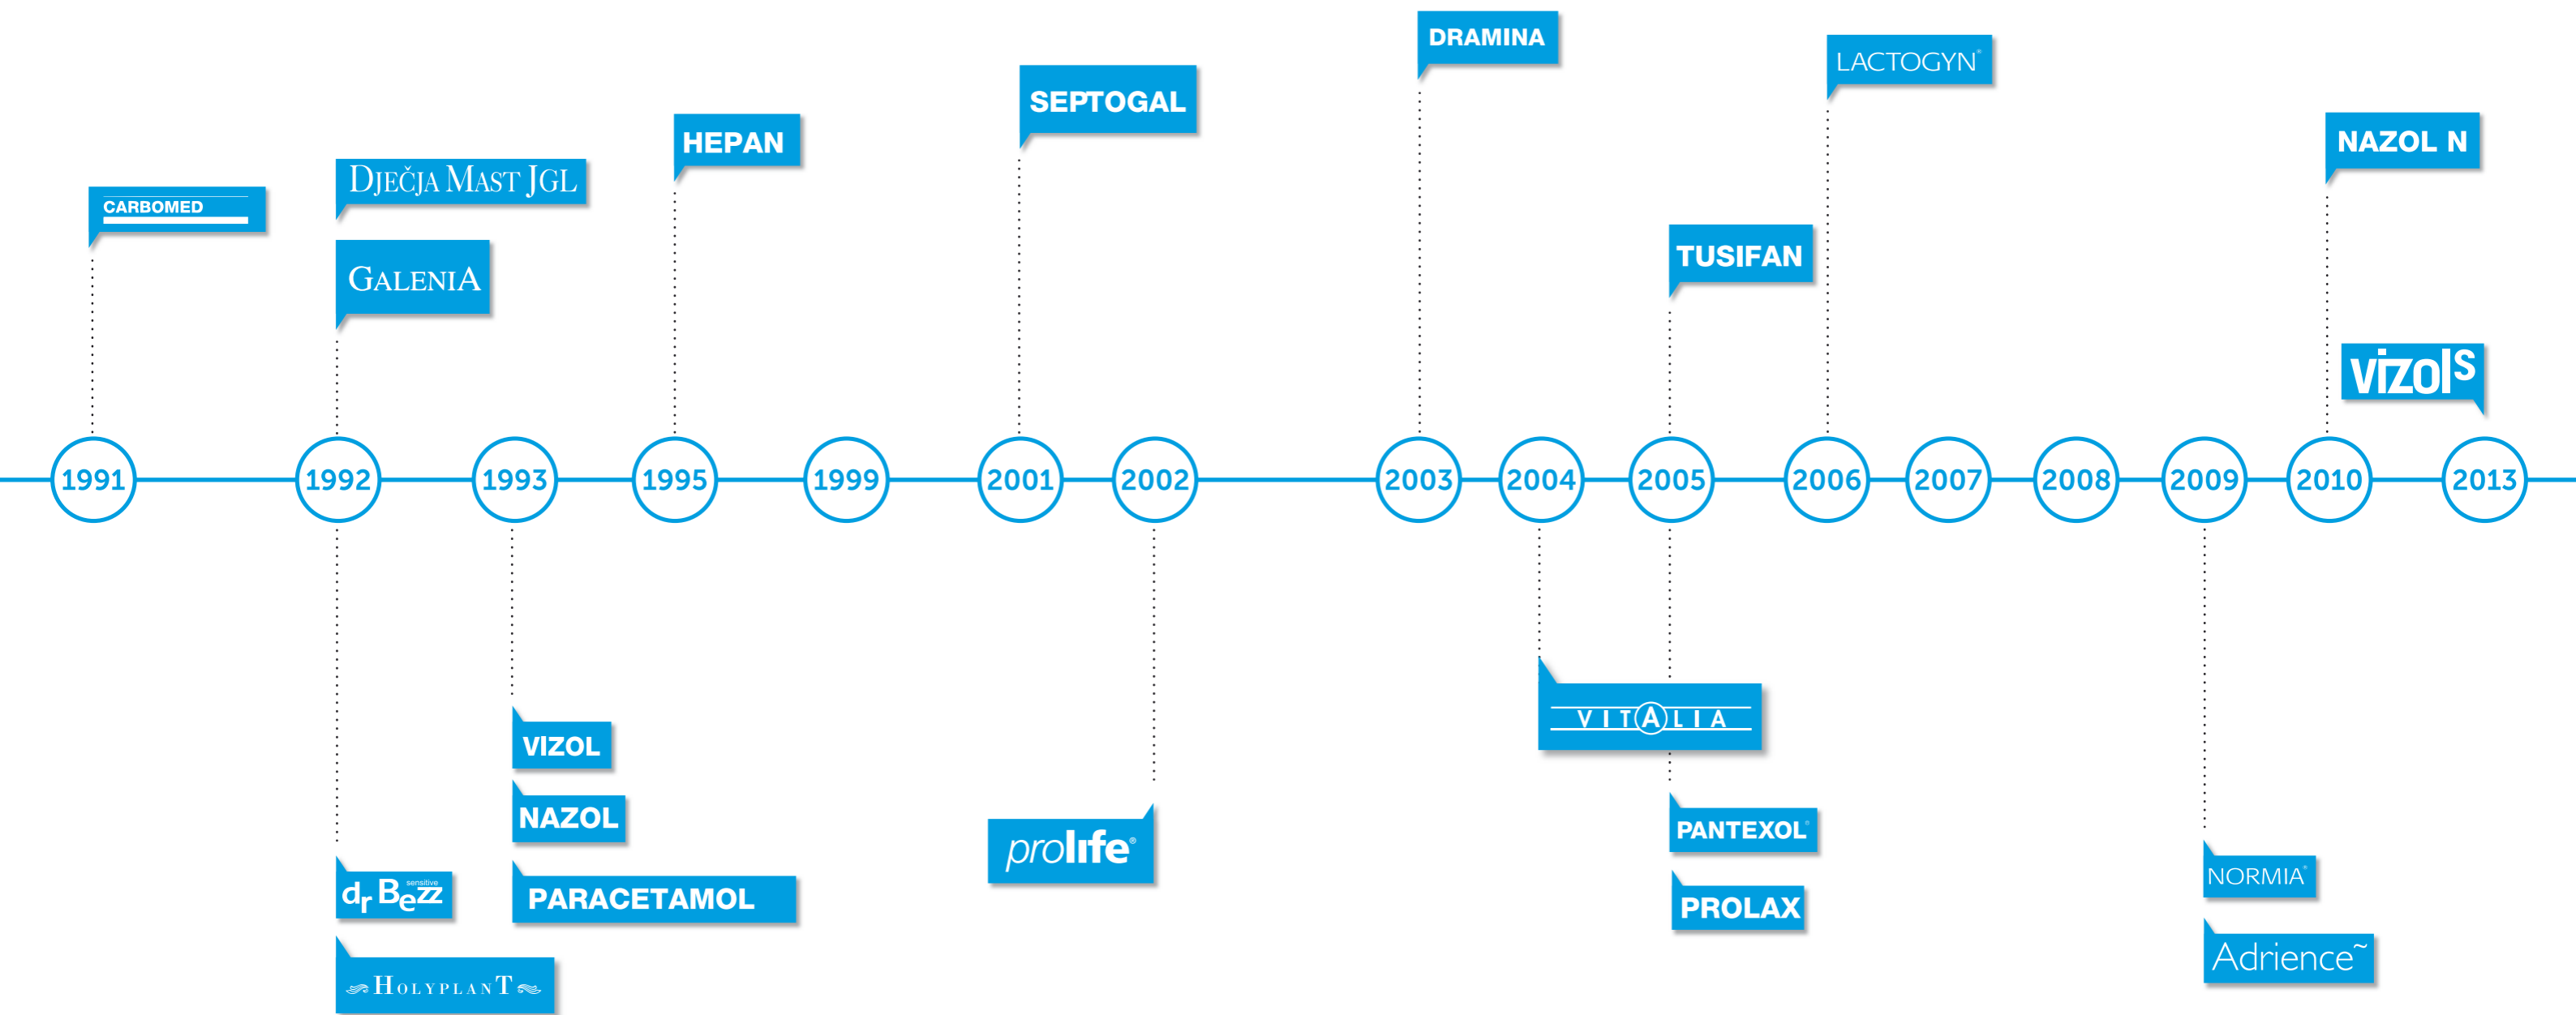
CARBOMED

DJEČJA MAST JGL

GALENIA

HEPAN

SEPTOGAL

DRAMINA

LACTOGYN

TUSIFAN

NAZOL N

vizol S

1991 1992 1993 1995 1999 2001 2002 2003 2004 2005 2006 2007 2008 2009 2010 2013

dr Bezz sensitive

HOLYPLANT

VIZOL

NAZOL

PARACETAMOL

prolife

VITALIA

PANTEXOL

PROLAX

NORMIA

Adrience